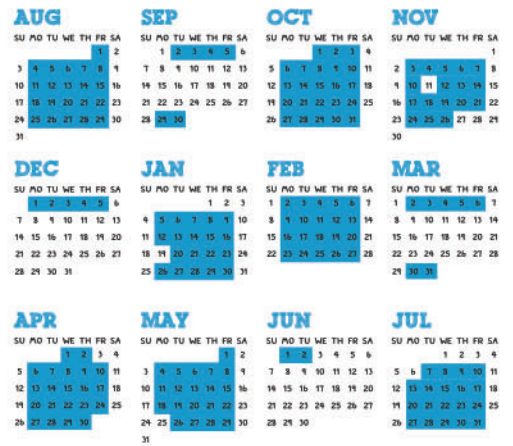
AUG
SU MO TU WE TH FR SA
1 2
3 4 5 6 7 8 9
10 11 12 13 14 15 16
17 18 19 20 21 22 23
24 25 26 27 28 29 30
31

SEP
SU MO TU WE TH FR SA
1 2 3 4 5 6
7 8 9 10 11 12 13
14 15 16 17 18 19 20
21 22 23 24 25 26 27
28 29 30

OCT
SU MO TU WE TH FR SA
1 2 3 4
5 6 7 8 9 10 11
12 13 14 15 16 17 18
19 20 21 22 23 24 25
26 27 28 29 30 31

NOV
SU MO TU WE TH FR SA
1
2 3 4 5 6 7 8
9 10 11 12 13 14 15
16 17 18 19 20 21 22
23 24 25 26 27 28 29
30

DEC
SU MO TU WE TH FR SA
1 2 3 4 5 6
7 8 9 10 11 12 13
14 15 16 17 18 19 20
21 22 23 24 25 26 27
28 29 30 31

JAN
SU MO TU WE TH FR SA
1 2 3
4 5 6 7 8 9 10
11 12 13 14 15 16 17
18 19 20 21 22 23 24
25 26 27 28 29 30 31

FEB
SU MO TU WE TH FR SA
1 2 3 4 5 6 7
8 9 10 11 12 13 14
15 16 17 18 19 20 21
22 23 24 25 26 27 28

MAR
SU MO TU WE TH FR SA
1 2 3 4 5 6 7
8 9 10 11 12 13 14
15 16 17 18 19 20 21
22 23 24 25 26 27 28
29 30 31

APR
SU MO TU WE TH FR SA
1 2 3 4
5 6 7 8 9 10 11
12 13 14 15 16 17 18
19 20 21 22 23 24 25
26 27 28 29 30

MAY
SU MO TU WE TH FR SA
1 2
3 4 5 6 7 8 9
10 11 12 13 14 15 16
17 18 19 20 21 22 23
24 25 26 27 28 29 30
31

JUN
SU MO TU WE TH FR SA
1 2 3 4 5 6
7 8 9 10 11 12 13
14 15 16 17 18 19 20
21 22 23 24 25 26 27
28 29 30

JUL
SU MO TU WE TH FR SA
1 2 3 4
5 6 7 8 9 10 11
12 13 14 15 16 17 18
19 20 21 22 23 24 25
26 27 28 29 30 31